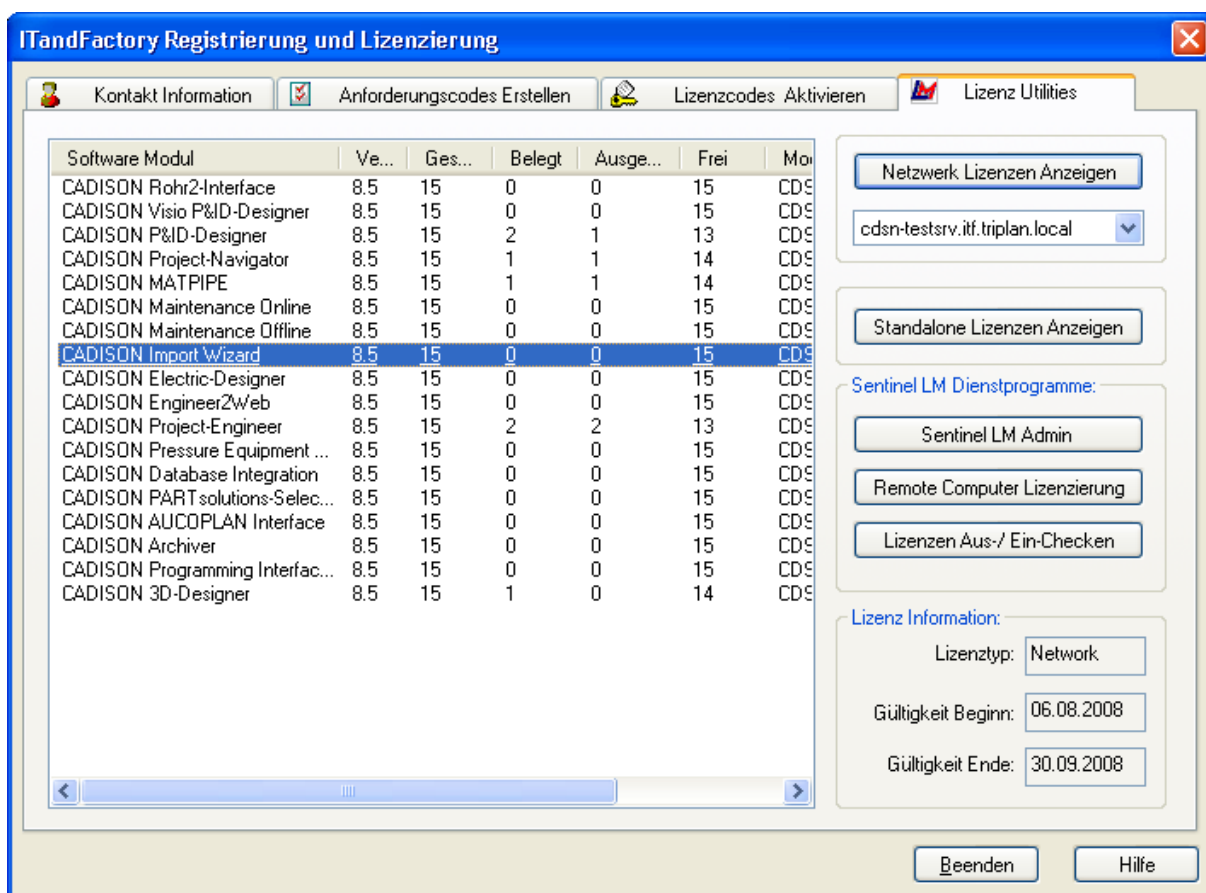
ITandFactory Registrierung und Lizenzierung

Kontakt Information | Anforderungscodes Erstellen | Lizenzcodes Aktivieren | Lizenz Utilities

| Software Modul | Ve... | Ges... | Belegt | Ausge... | Frei | Mo |
|---|---|---|---|---|---|---|
| CADISON Rohr2-Interface | 8.5 | 15 | 0 | 0 | 15 | CDS |
| CADISON Visio P&ID-Designer | 8.5 | 15 | 0 | 0 | 15 | CDS |
| CADISON P&ID-Designer | 8.5 | 15 | 2 | 1 | 13 | CDS |
| CADISON Project-Navigator | 8.5 | 15 | 1 | 1 | 14 | CDS |
| CADISON MATPIPE | 8.5 | 15 | 1 | 1 | 14 | CDS |
| CADISON Maintenance Online | 8.5 | 15 | 0 | 0 | 15 | CDS |
| CADISON Maintenance Offline | 8.5 | 15 | 0 | 0 | 15 | CDS |
| CADISON Import Wizard | 8.5 | 15 | 0 | 0 | 15 | CDS |
| CADISON Electric-Designer | 8.5 | 15 | 0 | 0 | 15 | CDS |
| CADISON Engineer2Web | 8.5 | 15 | 0 | 0 | 15 | CDS |
| CADISON Project-Engineer | 8.5 | 15 | 2 | 2 | 13 | CDS |
| CADISON Pressure Equipment ... | 8.5 | 15 | 0 | 0 | 15 | CDS |
| CADISON Database Integration | 8.5 | 15 | 0 | 0 | 15 | CDS |
| CADISON PARTsolutions-Selec... | 8.5 | 15 | 0 | 0 | 15 | CDS |
| CADISON AUCOPLAN Interface | 8.5 | 15 | 0 | 0 | 15 | CDS |
| CADISON Archiver | 8.5 | 15 | 0 | 0 | 15 | CDS |
| CADISON Programming Interfac... | 8.5 | 15 | 0 | 0 | 15 | CDS |
| CADISON 3D-Designer | 8.5 | 15 | 1 | 0 | 14 | CDS |

Netzwerk Lizenzen Anzeigen
cdsn-testsrv.itf.triplan.local

Standalone Lizenzen Anzeigen

Sentinel LM Dienstprogramme:
Sentinel LM Admin
Remote Computer Lizenzierung
Lizenzen Aus-/ Ein-Checken

Lizenz Information:
Lizenztyp: Network
Gültigkeit Beginn: 06.08.2008
Gültigkeit Ende: 30.09.2008

Beenden
Hilfe